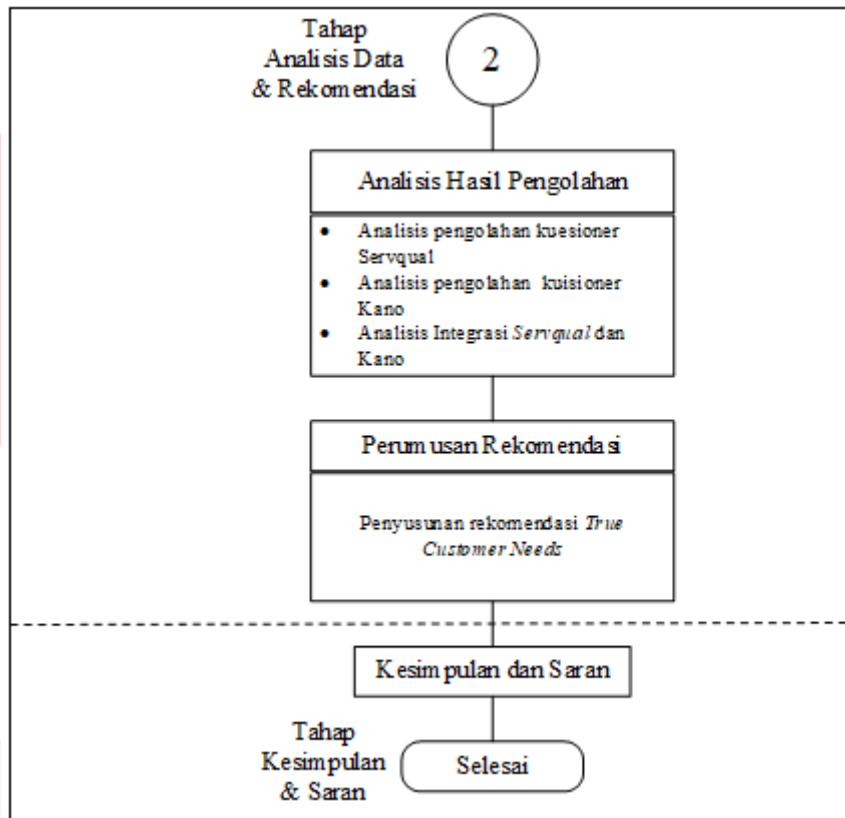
Tahap Analisis Data & Rekomendasi

2

Analisis Hasil Pengolahan

- Analisis pengolahan kuesioner Servqual
- Analisis pengolahan kuisioner Kano
- Analisis Integrasi *Servqual* dan Kano

Perumusan Rekomendasi

Penyusunan rekomendasi *True Customer Needs*

Kesimpulan dan Saran

Tahap Kesimpulan & Saran

Selesai